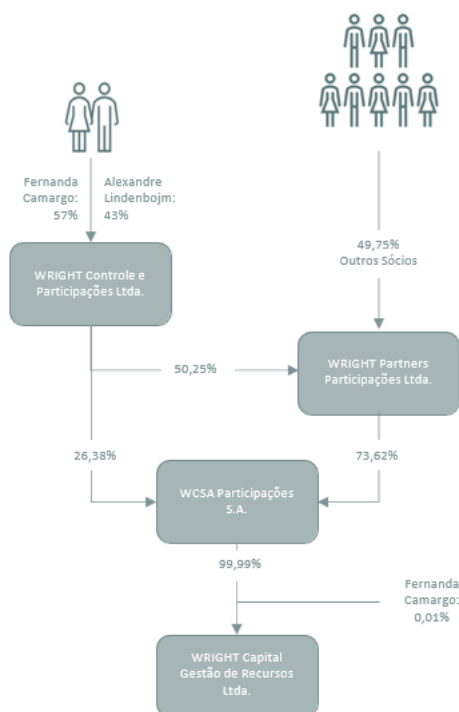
Fernanda Camargo: 57%

Alexandre Lindenbojm: 43%

WRIGHT Controle e Participações Ltda.

49,75% Outros Sócios

50,25%

WRIGHT Partners Participações Ltda.

26,38%

73,62%

WCSA Participações S.A.

99,99%

Fernanda Camargo: 0,01%

WRIGHT Capital Gestão de Recursos Ltda.